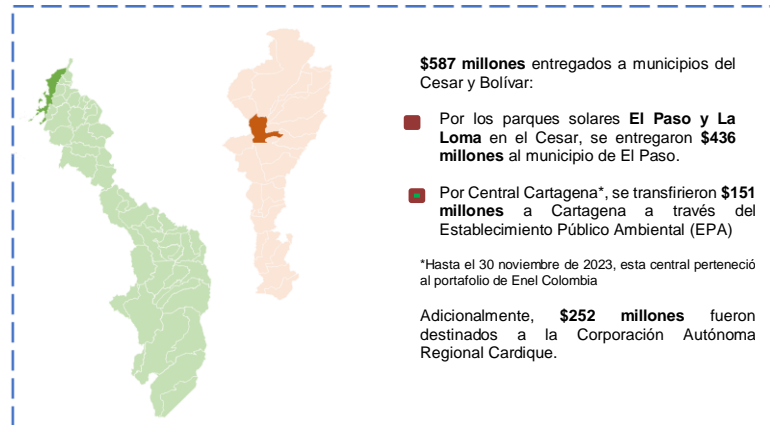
$587 millones entregados a municipios del Cesar y Bolívar:

Por los parques solares El Paso y La Loma en el Cesar, se entregaron $436 millones al municipio de El Paso.

Por Central Cartagena*, se transfirieron $151 millones a Cartagena a través del Establecimiento Público Ambiental (EPA)

*Hasta el 30 noviembre de 2023, esta central perteneció al portafolio de Enel Colombia

Adicionalmente, $252 millones fueron destinados a la Corporación Autónoma Regional Cardique.